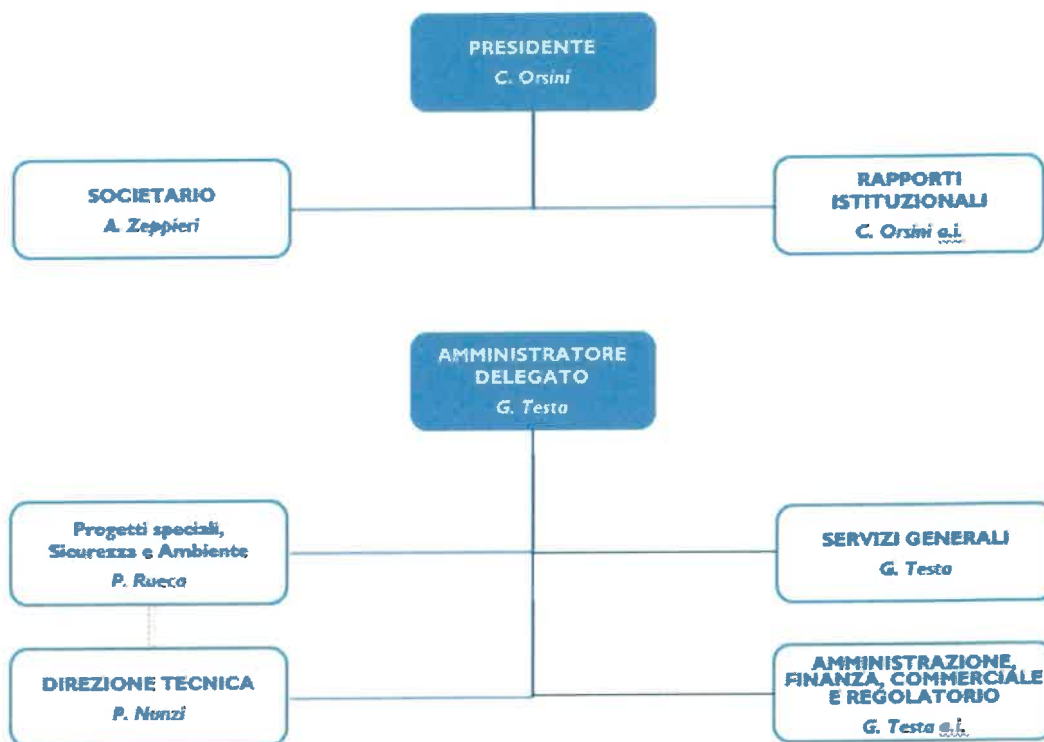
PRESIDENTE
C. Orsini

SOCIETARIO
A. Zeppieri

RAPPORTI ISTITUZIONALI
C. Orsini a.i.

AMMINISTRATORE DELEGATO
G. Testa

Progetti speciali, Sicurezza e Ambiente
P. Rueca

SERVIZI GENERALI
G. Testa

DIREZIONE TECNICA
P. Nunzi

AMMINISTRAZIONE, FINANZA, COMMERCIALE E REGOLATORIO
G. Testa a.i.